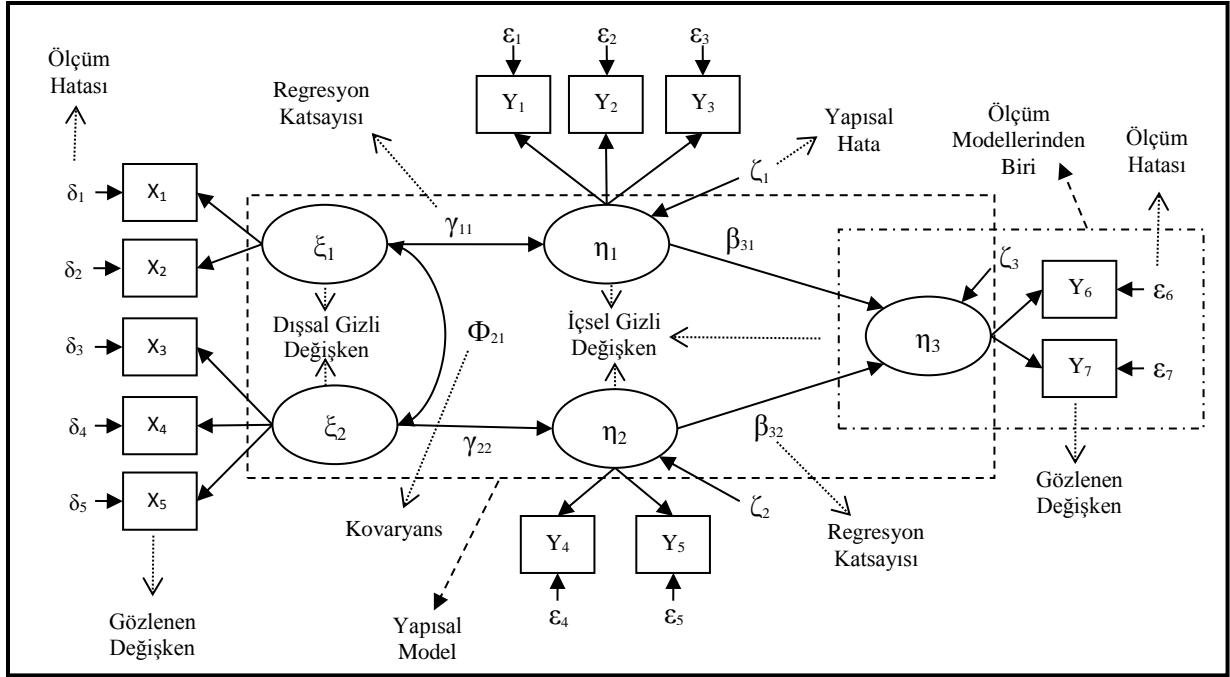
Ölçüm Hatası

Regresyon Katsayısı

$\varepsilon_1$ $\varepsilon_2$ $\varepsilon_3$

$Y_1$ $Y_2$ $Y_3$

Yapısal Hata

Ölçüm Modellerinden Biri

Ölçüm Hatası

$\delta_1$ $X_1$

$\zeta_1$

$\delta_2$ $X_2$

$\xi_1$

$\gamma_{11}$

$\eta_1$

$\beta_{31}$

$\zeta_3$

$Y_6$ $\varepsilon_6$

$\delta_3$ $X_3$

Dışsal Gizli Değişken

$\Phi_{21}$

İçsel Gizli Değişken

$\eta_3$

$Y_7$ $\varepsilon_7$

$\delta_4$ $X_4$

$\xi_2$

$\gamma_{22}$

$\eta_2$

$\beta_{32}$

$\delta_5$ $X_5$

$\zeta_2$

Gözlenen Değişken

Kovaryans

$Y_4$ $Y_5$

Regresyon Katsayısı

$\varepsilon_4$ $\varepsilon_5$

Gözlenen Değişken

Yapısal Model